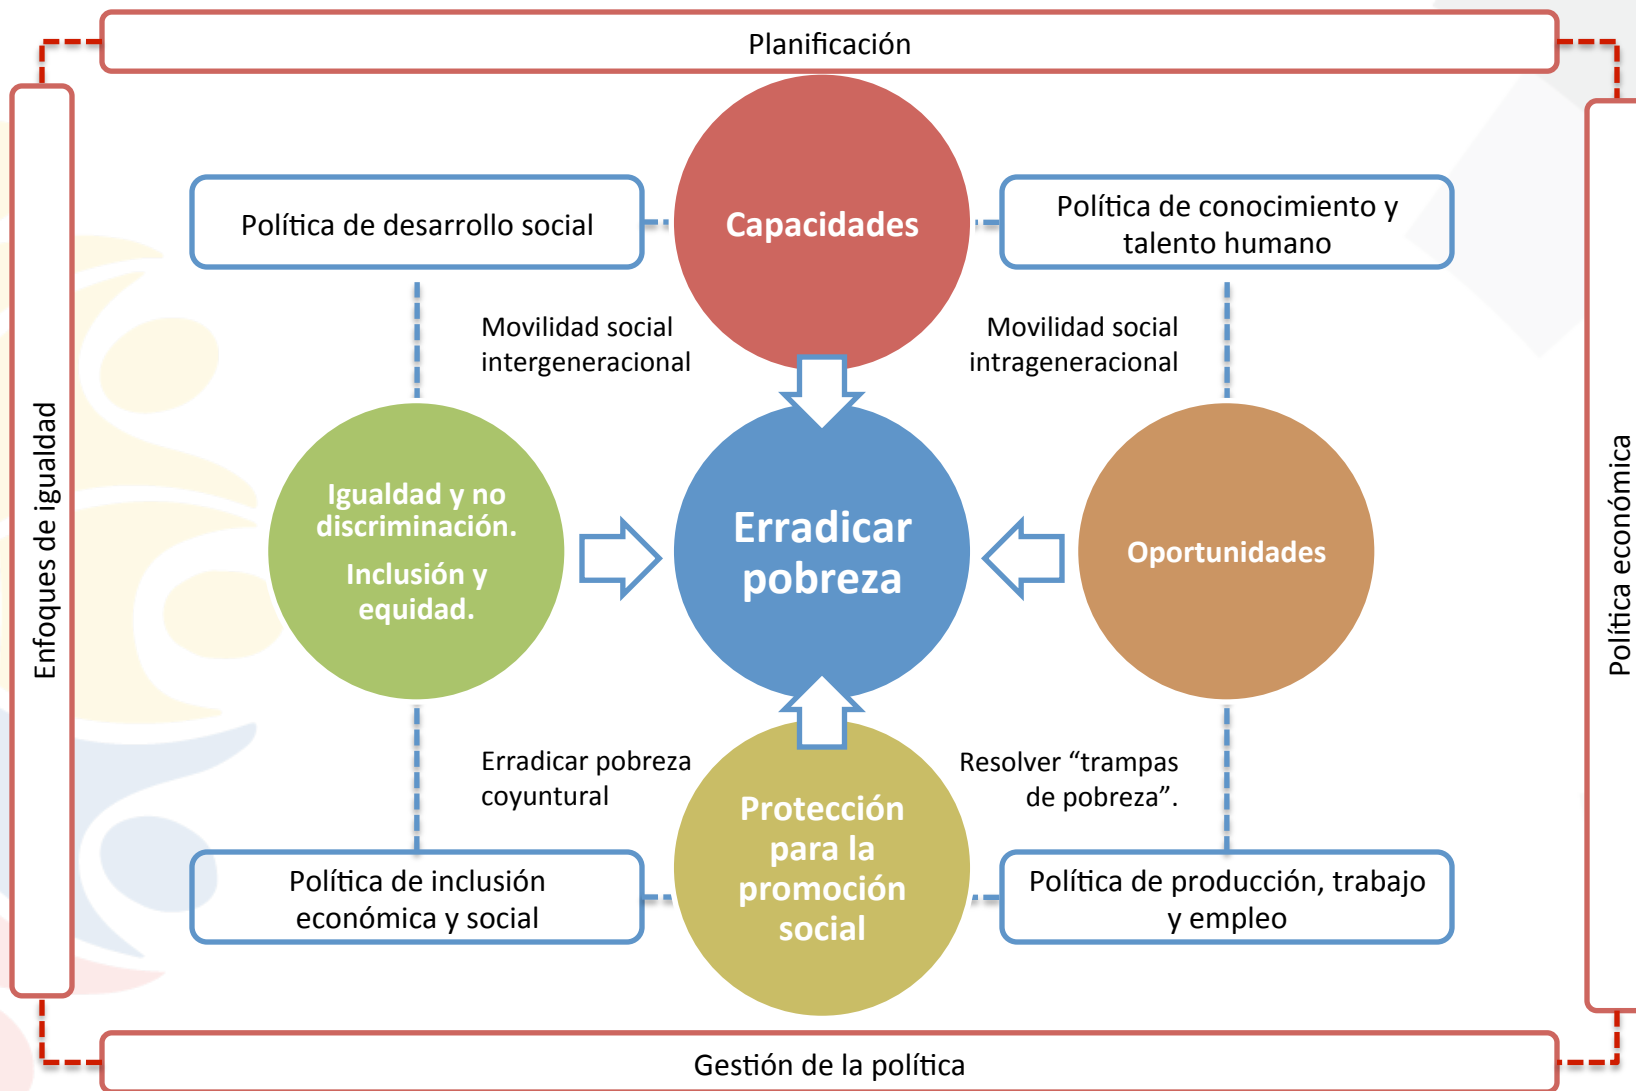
Planificación

Enfoques de igualdad

Política económica

Política de desarrollo social

Capacidades

Política de conocimiento y talento humano

Movilidad social intergeneracional

Movilidad social intrageneracional

Igualdad y no discriminación.
Inclusión y equidad.

Erradicar pobreza

Oportunidades

Erradicar pobreza coyuntural

Resolver “trampas de pobreza”.

Protección para la promoción social

Política de inclusión económica y social

Política de producción, trabajo y empleo

Gestión de la política